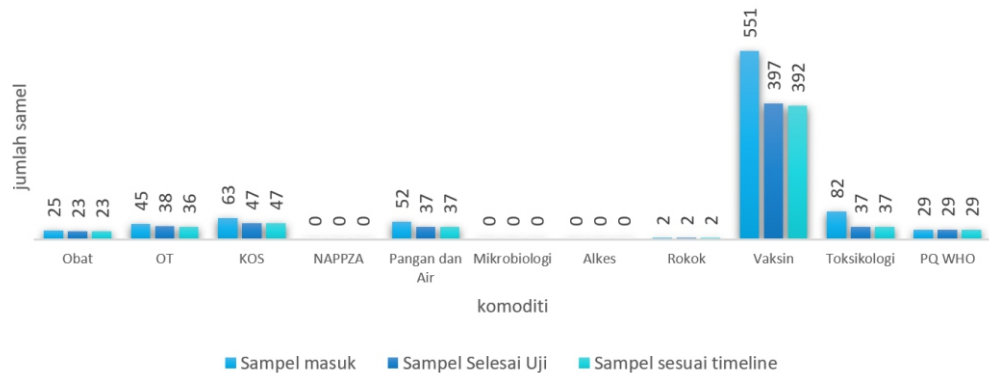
jumlah samel

| | Obat | OT | KOS | NAPPZA | Pangan dan Air | Mikrobiologi | Alkes | Rokok | Vaksin | Toksikologi | PQ WHO |
|---|---|---|---|---|---|---|---|---|---|---|---|
| Sampel masuk | 25 | 45 | 63 | 0 | 52 | 0 | 0 | 2 | 551 | 82 | 29 |
| Sampel Selesai Uji | 23 | 38 | 47 | 0 | 37 | 0 | 0 | 2 | 397 | 37 | 29 |
| Sampel sesuai timeline | 23 | 36 | 47 | 0 | 37 | 0 | 0 | 2 | 392 | 37 | 29 |

komoditi

Sampel masuk
Sampel Selesai Uji
Sampel sesuai timeline